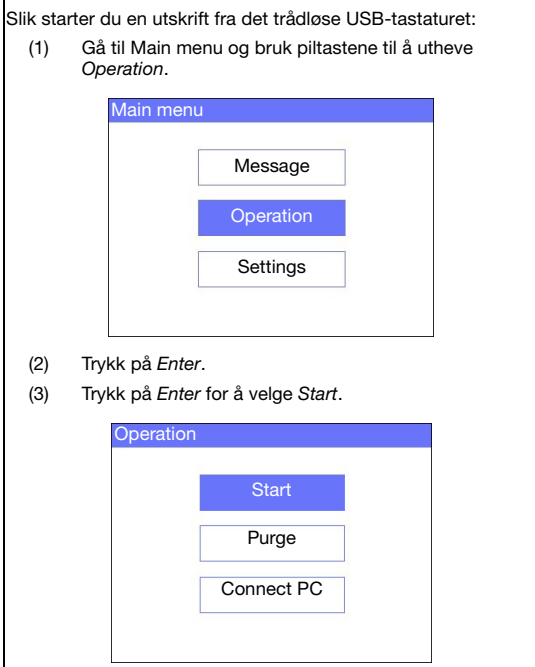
Slik starter du en utskrift fra det trådløse USB-tastaturet:

(1) Gå til Main menu og bruk piltastene til å utheve *Operation*.

Main menu

Message

Operation

Settings

(2) Trykk på *Enter*.

(3) Trykk på *Enter* for å velge *Start*.

Operation

Start

Purge

Connect PC